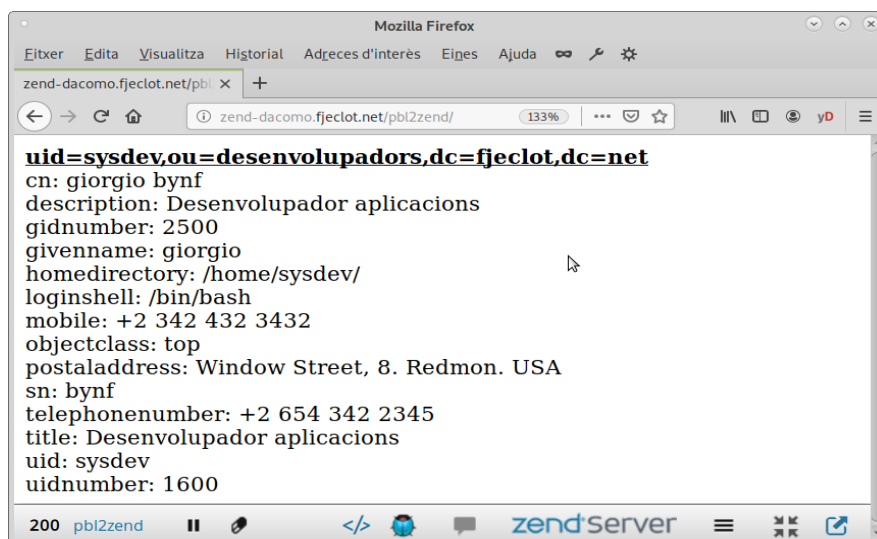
Mozilla Firefox

Fitxer Edita Visualitza Historial Adreces d'interès Eines Ajuda

zend-dacomo.fjeclot.net/pbl ×  +

zend-dacomo.fjeclot.net/pbl2zend/  133%

yD

uid=sysdev,ou=desenvolupadors,dc=fjeclot,dc=net
cn: giorgio bynf
description: Desenvolupador aplicacions
gidnumber: 2500
givenname: giorgio
homedirectory: /home/sysdev/
loginshell: /bin/bash
mobile: +2 342 432 3432
objectclass: top
postaladdress: Window Street, 8. Redmon. USA
sn: bynf
telephonenumber: +2 654 342 2345
title: Desenvolupador aplicacions
uid: sysdev
uidnumber: 1600

200 pbl2zend

</>

zend server